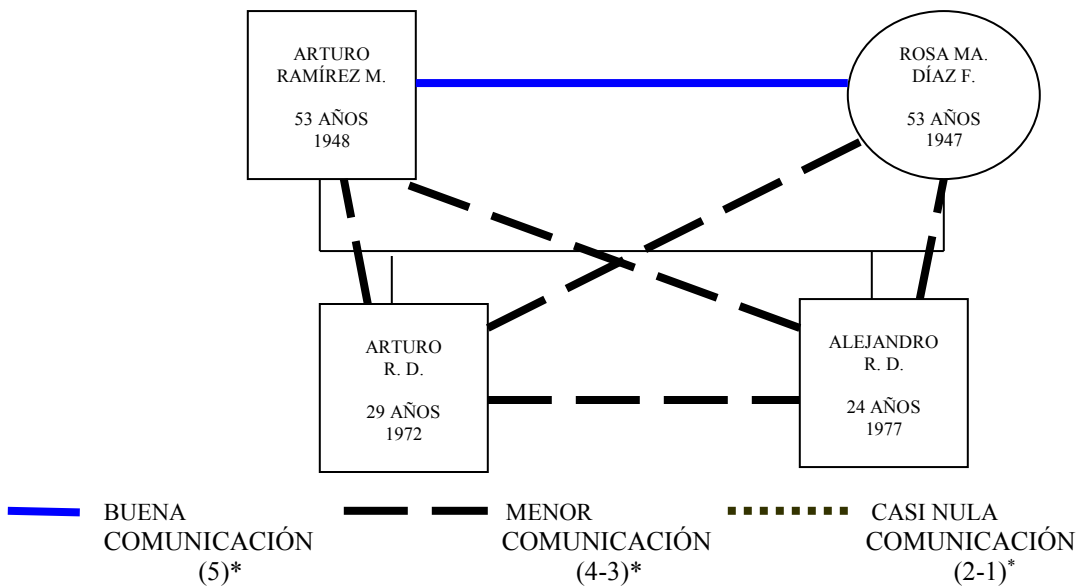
ARTURO RAMÍREZ M.

53 AÑOS
1948

ROSA MA. DÍAZ F.

53 AÑOS
1947

ARTURO R. D.

29 AÑOS
1972

ALEJANDRO R. D.

24 AÑOS
1977

BUENA COMUNICACIÓN (5)*

MENOR COMUNICACIÓN (4-3)*

CASI NULA COMUNICACIÓN (2-1)$^{*}$